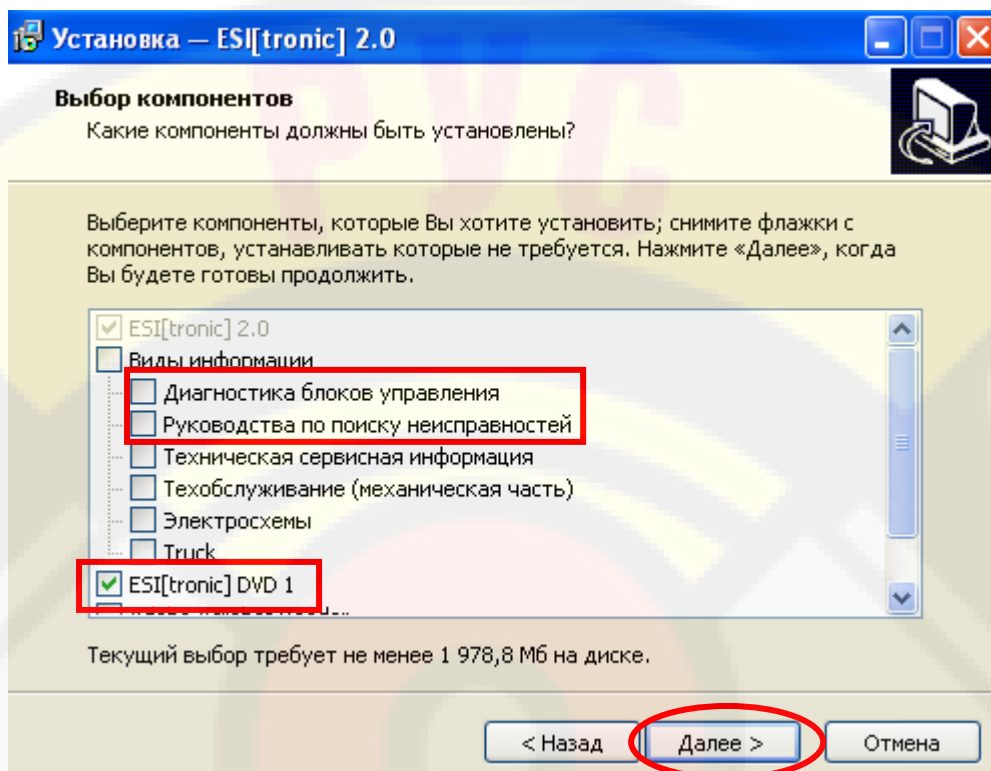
Установка — ESI[tronic] 2.0

Выбор компонентов
Какие компоненты должны быть установлены?

Выберите компоненты, которые Вы хотите установить; снимите флажки с компонентов, устанавливать которые не требуется. Нажмите «Далее», когда Вы будете готовы продолжить.

ESI[tronic] 2.0
Виды информации
Диагностика блоков управления
Руководства по поиску неисправностей
Техническая сервисная информация
Техобслуживание (механическая часть)
Электросхемы
Truck
ESI[tronic] DVD 1
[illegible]

Текущий выбор требует не менее 1 978,8 Мб на диске.

< Назад
Далее >
Отмена